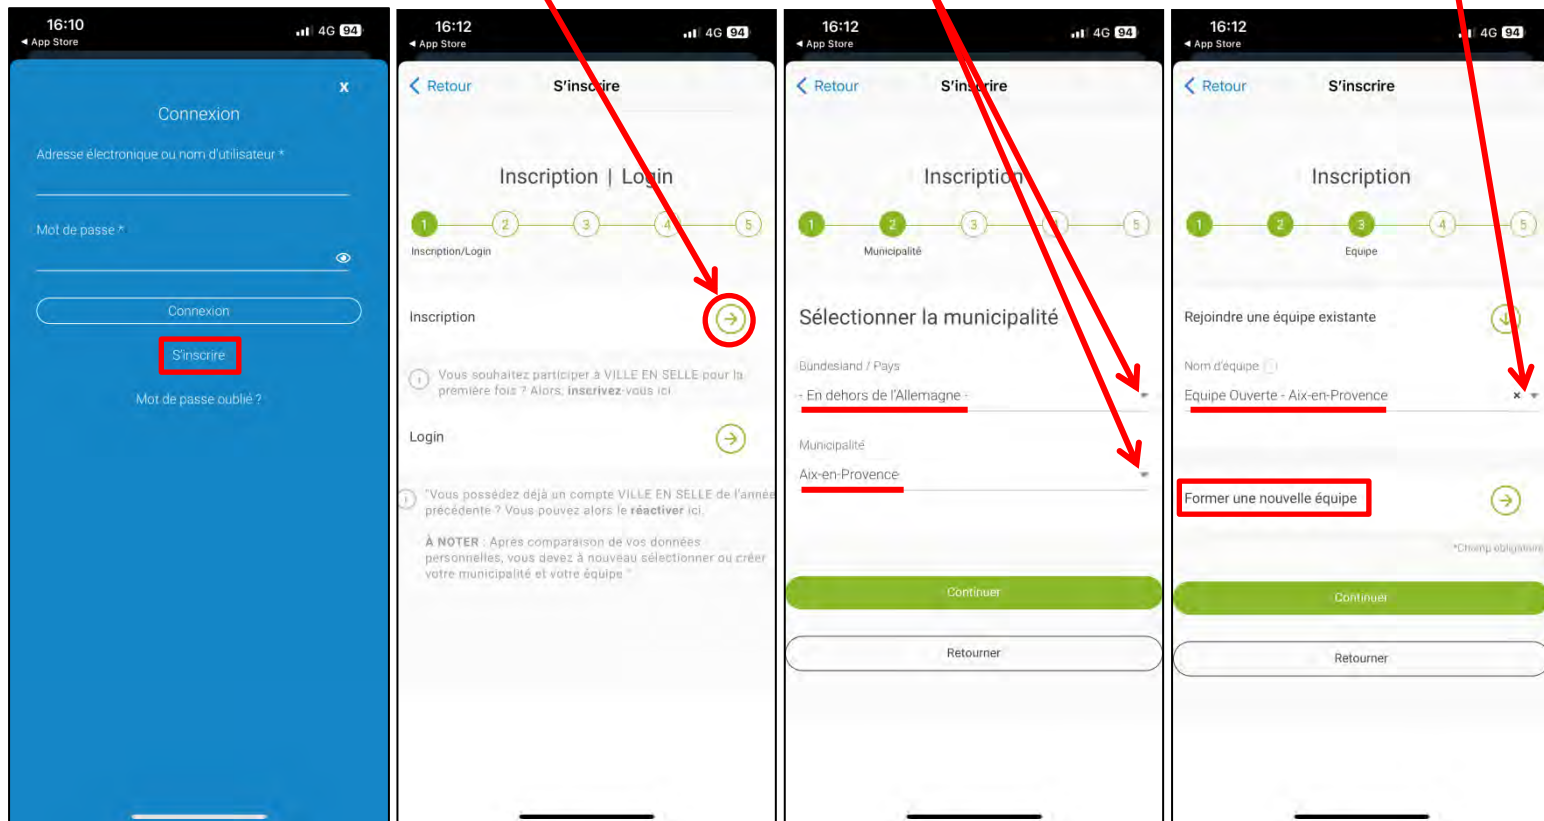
16:10
◀ App Store
4G 94

x

Connexion

Adresse électronique ou nom d'utilisateur *

Mot de passe *

Connexion

S'inscrire

Mot de passe oublié ?

16:12
◀ App Store
4G 94

Retour
S'inscrire

Inscription | Login

1 2 3 4 5

Inscription/Login

Inscription

Vous souhaitez participer à VILLE EN SELLE pour la première fois ? Alors, inscrivez-vous ici

Login

"Vous possédez déjà un compte VILLE EN SELLE de l'année précédente ? Vous pouvez alors le réactiver ici.

À NOTER : Après comparaison de vos données personnelles, vous devez à nouveau sélectionner ou créer votre municipalité et votre équipe."

16:12
◀ App Store
4G 94

Retour
S'inscrire

Inscription

1 2 3 4 5

Municipalité

Sélectionner la municipalité

Bundesland / Pays

- En dehors de l'Allemagne -

Municipalité

Aix-en-Provence

Continuer

Retourner

16:12
◀ App Store
4G 94

Retour
S'inscrire

Inscription

1 2 3 4 5

Equipe

Rejoindre une équipe existante

Nom d'équipe

Equipe Ouverte - Aix-en-Provence

Former une nouvelle équipe

*Champ obligatoire

Continuer

Retourner